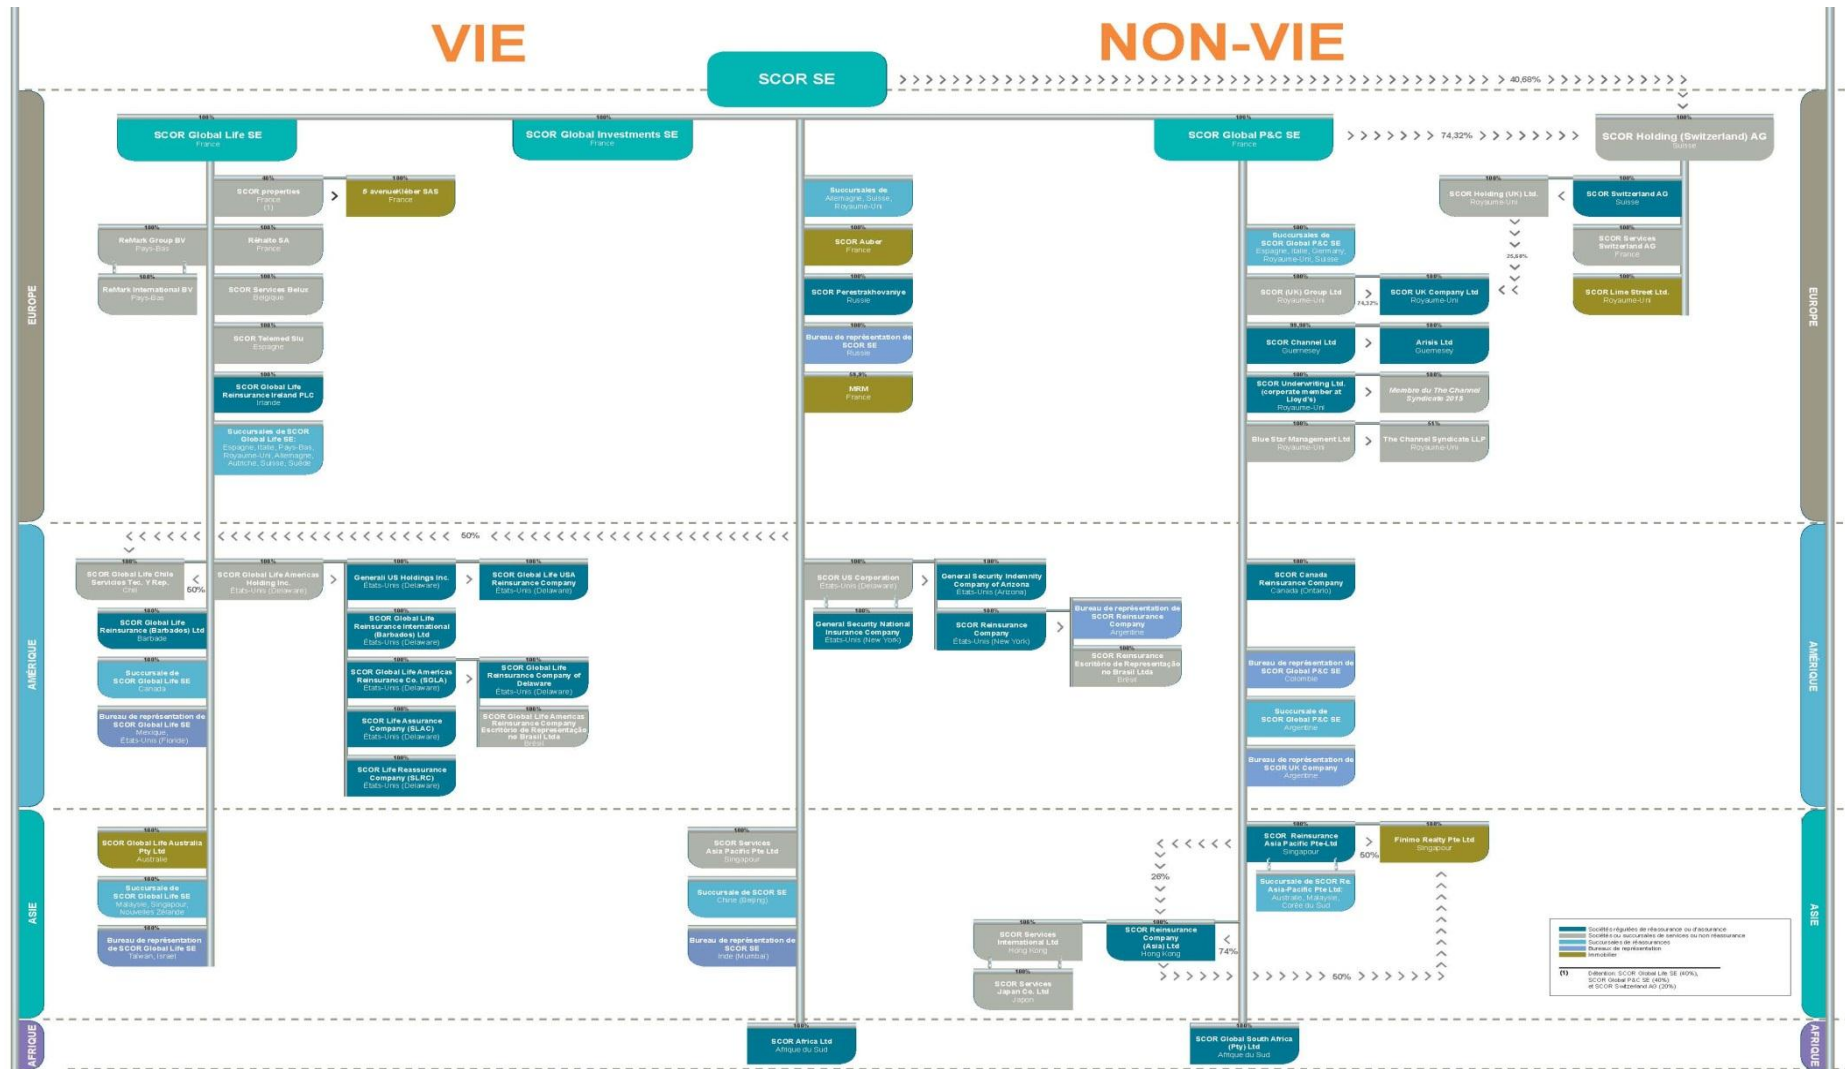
VIE

NON-VIE

SCOR SE

40,68%

EUROPE

100%
SCOR Global Life SE
France

100%
SCOR Global Investments SE
France

100%
SCOR Global P&C SE
France

74,32%

SCOR Holding (Switzerland) AG
Suisse

SCOR properties
France
(1)

5 avenue Kléber SAS
France

ReMark Group BV
Pays-Bas

Rehalto SA
France

ReMark International BV
Pays-Bas

SCOR Services Belux
Belgique

SCOR Telemed Slu
Espagne

SCOR Global Life Reinsurance Ireland PLC
Irlande

Succursales de SCOR Global Life SE:
Espagne, Italie, Pays-Bas, Royaume-Uni, Allemagne, Autriche, Suisse, Suède

Succursales de
Allemagne, Suisse, Royaume-Uni

SCOR Auber
France

SCOR Perestrakhovaniye
Russie

Bureau de représentation de SCOR SE
Russie

MRM
France

SCOR Holding (UK) Ltd.
Royaume-Uni

SCOR Switzerland AG
Suisse

SCOR Services Switzerland AG
France

25,68%

Succursales de SCOR Global P&C SE
Espagne, Italie, Germany, Royaume-Uni, Suisse

SCOR (UK) Group Ltd
Royaume-Uni

74,32%

SCOR UK Company Ltd
Royaume-Uni

SCOR Lime Street Ltd.
Royaume-Uni

SCOR Channel Ltd
Guernesey

Arisis Ltd
Guernesey

SCOR Underwriting Ltd. (corporate member at Lloyd's)
Royaume-Uni

Membre du The Channel Syndicate 2015

Blue Star Management Ltd
Royaume-Uni

The Channel Syndicate LLP
Royaume-Uni

50%

AMÉRIQUE

SCOR Global Life Chile Services Tec. Y Rep.
Chili

50%

SCOR Global Life Americas Holding Inc.
États-Unis (Delaware)

Generali US Holdings Inc.
États-Unis (Delaware)

SCOR Global Life USA Reinsurance Company
États-Unis (Delaware)

SCOR Global Life Reinsurance (Barbados) Ltd
Barbade

SCOR Global Life Reinsurance International (Barbados) Ltd
États-Unis (Delaware)

Succursale de SCOR Global Life SE
Canada

SCOR Global Life Americas Reinsurance Co. (SGLA)
États-Unis (Delaware)

SCOR Global Life Reinsurance Company of Delaware
États-Unis (Delaware)

Bureau de représentation de SCOR Global Life SE
Mexique, États-Unis (Floride)

SCOR Life Assurance Company (SLAC)
États-Unis (Delaware)

SCOR Global Life Americas Reinsurance Company Escritório de Representação no Brasil Ltda
Brésil

SCOR Life Reassurance Company (SLRC)
États-Unis (Delaware)

SCOR US Corporation
États-Unis (Delaware)

General Security Indemnity Company of Arizona
États-Unis (Arizona)

General Security National Insurance Company
États-Unis (New York)

SCOR Reinsurance Company
États-Unis (New York)

Bureau de représentation de SCOR Reinsurance Company
Argentine

SCOR Reinsurance Escritório de Representação no Brasil Ltda
Brésil

SCOR Canada Reinsurance Company
Canada (Ontario)

Bureau de représentation de SCOR Global P&C SE
Colombie

Succursale de SCOR Global P&C SE
Argentine

Bureau de représentation de SCOR UK Company
Argentine

ASIE

SCOR Global Life Australia Pty Ltd
Australie

Succursale de SCOR Global Life SE
Malaisie, Singapour, Nouvelle-Zélande

Bureau de représentation de SCOR Global Life SE
Taïwan, Israël

SCOR Services Asia Pacific Pte Ltd
Singapour

Succursale de SCOR SE
Chine (Beijing)

Bureau de représentation de SCOR SE
Inde (Mumbai)

26%

SCOR Services International Ltd
Hong Kong

SCOR Reinsurance Company (Asia) Ltd
Hong Kong

74%

SCOR Services Japan Co. Ltd
Japon

SCOR Reinsurance Asia Pacific Pte Ltd
Singapour

50%

Finimo Realty Pte Ltd
Singapour

Succursale de SCOR Re Asia-Pacific Pte Ltd:
Australie, Malaisie, Corée du Sud

50%

Sociétés régulées de réassurance ou d'assurance
Sociétés ou succursales de services ou non réassurance
Succursales de réassurances
Bureau de représentation
Immobilier

(1) Détention: SCOR Global Life SE (40%), SCOR Global P&C SE (40%) et SCOR Switzerland AG (20%)

AFRIQUE

SCOR Africa Ltd
Afrique du Sud

SCOR Global South Africa (Pty) Ltd
Afrique du Sud